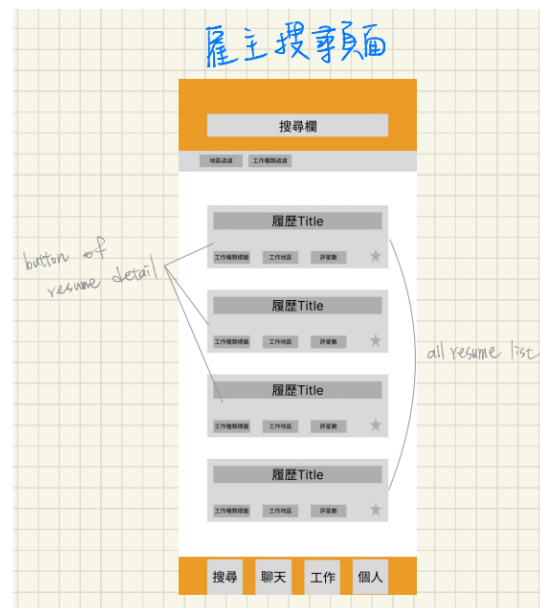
雇主搜尋頁面

搜尋欄

地區篩選 工作種類篩選

button of resume detail

履歷Title
工作種類標籤 工作地區 評星數

履歷Title
工作種類標籤 工作地區 評星數

all resume list

履歷Title
工作種類標籤 工作地區 評星數

履歷Title
工作種類標籤 工作地區 評星數

搜尋 聊天 工作 個人